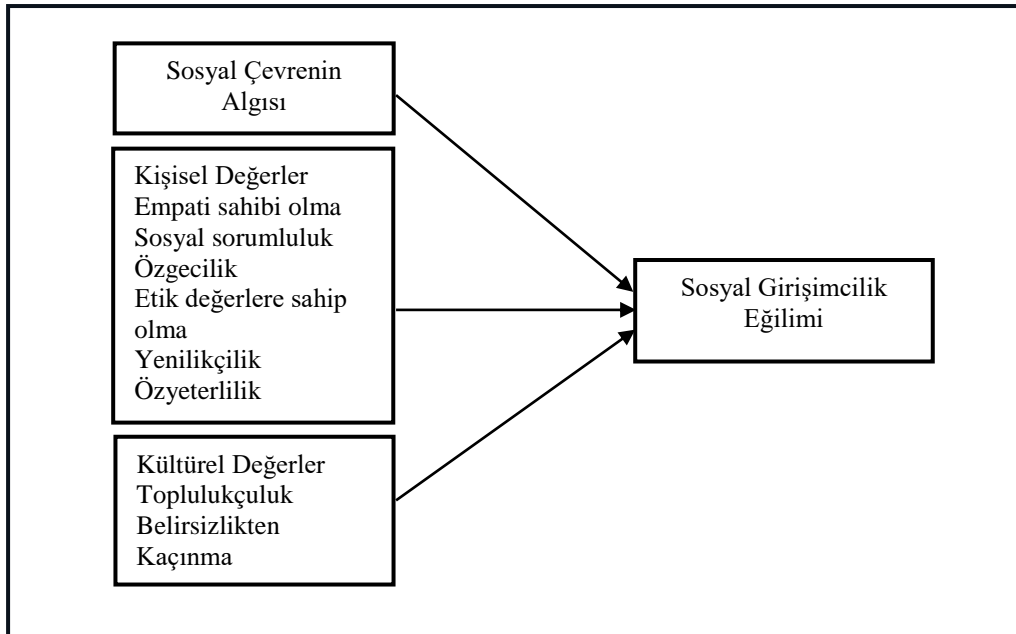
Sosyal Çevrenin Algısı

Kişisel Değerler
Empati sahibi olma
Sosyal sorumluluk
Özgecilik
Etik değerlere sahip olma
Yenilikçilik
Özyeterlilik

Kültürel Değerler
Toplulukçuluk
Belirsizlikten Kaçınma

Sosyal Girişimcilik Eğilimi